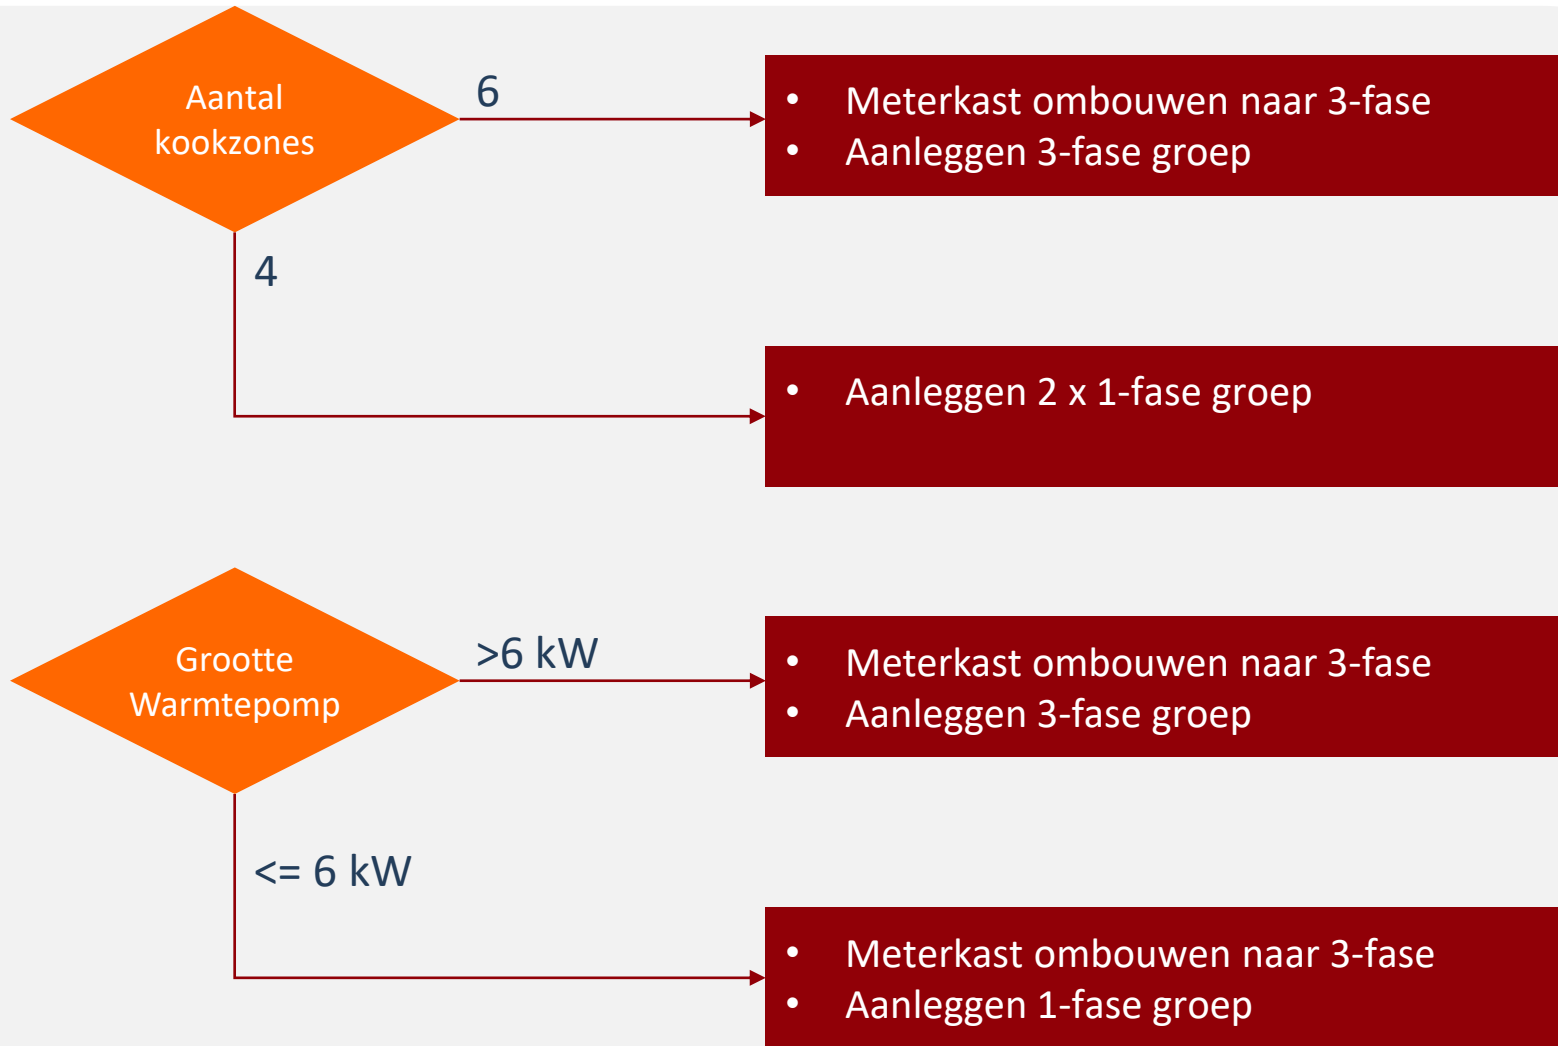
Aantal kookzones

6

- Meterkast ombouwen naar 3-fase
- Aanleggen 3-fase groep

4

- Aanleggen 2 x 1-fase groep

Grootte Warmtepomp

>6 kW

- Meterkast ombouwen naar 3-fase
- Aanleggen 3-fase groep

<= 6 kW

- Meterkast ombouwen naar 3-fase
- Aanleggen 1-fase groep